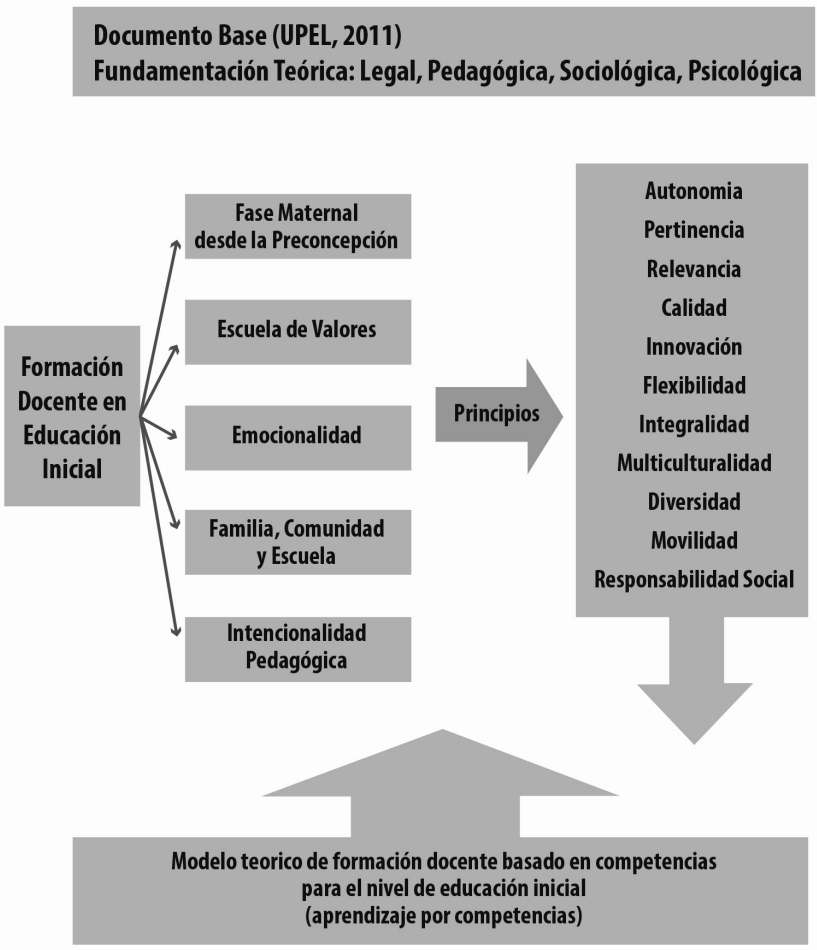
Documento Base (UPEL, 2011)
Fundamentación Teórica: Legal, Pedagógica, Sociológica, Psicológica

Formación Docente en Educación Inicial

Fase Maternal desde la Preconcepción

Escuela de Valores

Emocionalidad

Familia, Comunidad y Escuela

Intencionalidad Pedagógica

Principios

Autonomia
Pertinencia
Relevancia
Calidad
Innovación
Flexibilidad
Integralidad
Multiculturalidad
Diversidad
Movilidad
Responsabilidad Social

Modelo teorico de formación docente basado en competencias para el nivel de educación inicial (aprendizaje por competencias)